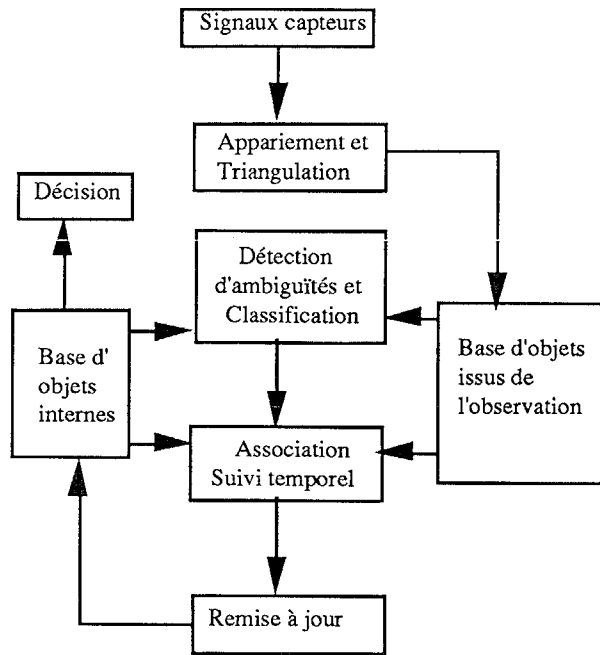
Signaux capteurs

Appariement et Triangulation

Décision

Détection d'ambiguïtés et Classification

Base d' objets internes

Base d'objets issus de l'observation

Association Suivi temporel

Remise à jour